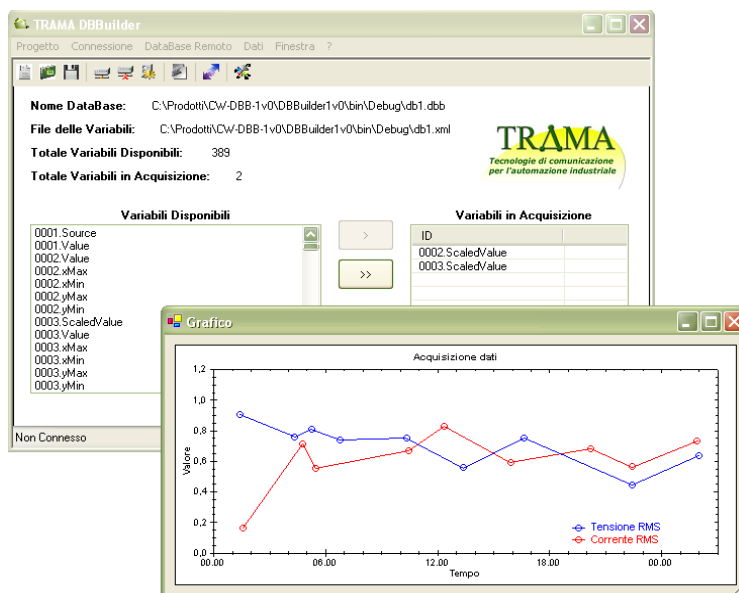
TRAMA DBBuilder

Progetto Connessione DataBase Remoto Dati Finestra ?

Nome DataBase: C:\Prodotti\CW-DBB-1v0\DBBuilder1v0\bin\Debug\db1.dbb

File delle Variabili: C:\Prodotti\CW-DBB-1v0\DBBuilder1v0\bin\Debug\db1.xml

Totale Variabili Disponibili: 389

Totale Variabili in Acquisizione: 2

TRAMA
Tecnologie di comunicazione per l'automazione industriale

Variabili Disponibili

0001.Source
0001.Value
0002.Value
0002.xMax
0002.xMin
0002.yMax
0002.yMin
0003.ScaledValue
0003.Value
0003.xMax
0003.xMin
0003.yMax
0003.yMin

>

>>

Variabili in Acquisizione

| ID | |
|---|---|
| 0002.ScaledValue | |
| 0003.ScaledValue | |

Non Connesso

Grafico

Acquisizione dati

Valore

1,2
1,0
0,8
0,6
0,4
0,2
0,0

00.00 06.00 12.00 18.00 00.00

Tempo

Tensione RMS
Corrente RMS